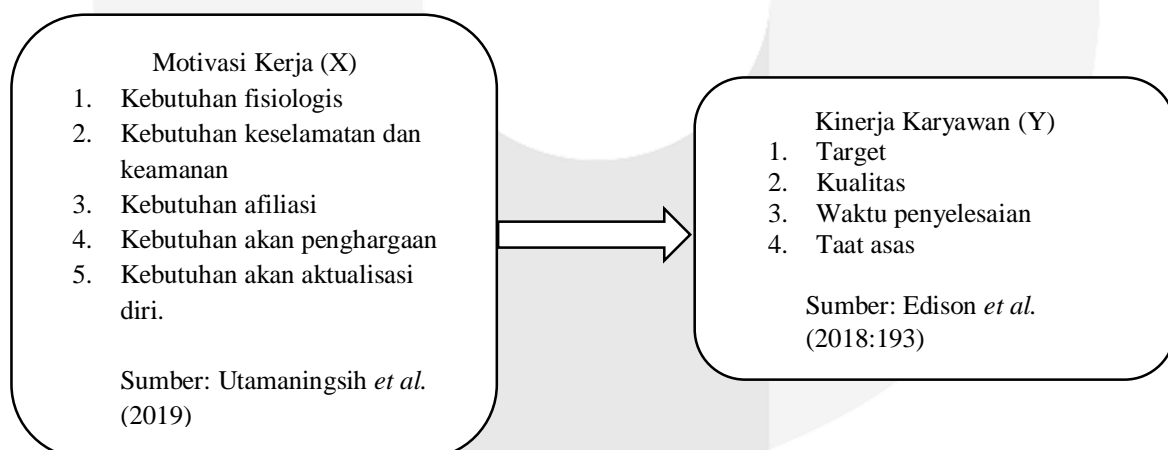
Motivasi Kerja (X)
1. Kebutuhan fisiologis
2. Kebutuhan keselamatan dan keamanan
3. Kebutuhan afiliasi
4. Kebutuhan akan penghargaan
5. Kebutuhan akan aktualisasi diri.

Sumber: Utamaningsih *et al.* (2019)

Kinerja Karyawan (Y)
1. Target
2. Kualitas
3. Waktu penyelesaian
4. Taat asas

Sumber: Edison *et al.* (2018:193)